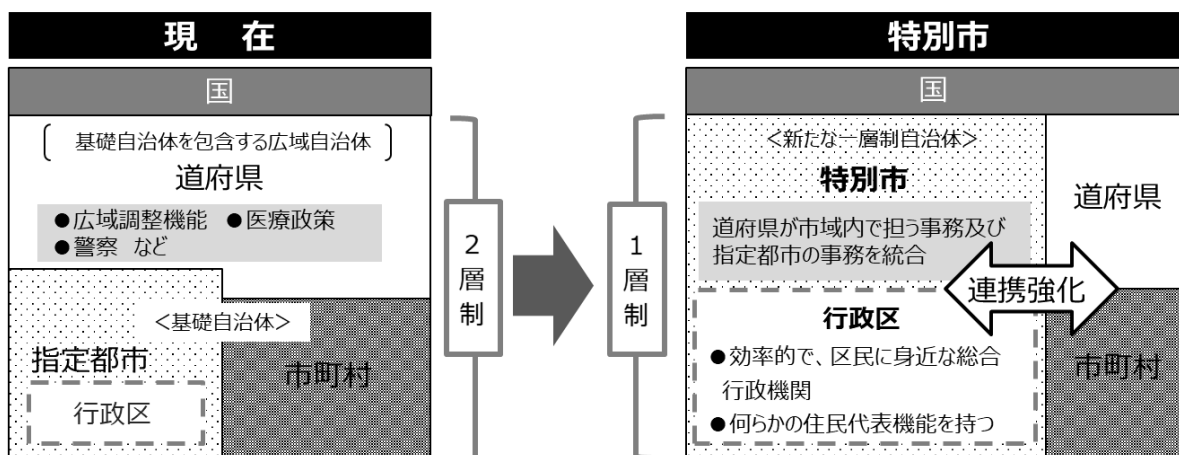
現　在

国

基礎自治体を包含する広域自治体

道府県

●広域調整機能　●医療政策
●警察　など

<基礎自治体>

指定都市

行政区

市町村

2
層
制

1
層
制

特別市

国

<新たな一層制自治体>

特別市

道府県が市域内で担う事務及び指定都市の事務を統合

行政区

●効率的で、区民に身近な総合行政機関
●何らかの住民代表機能を持つ

道府県

連携強化

市町村